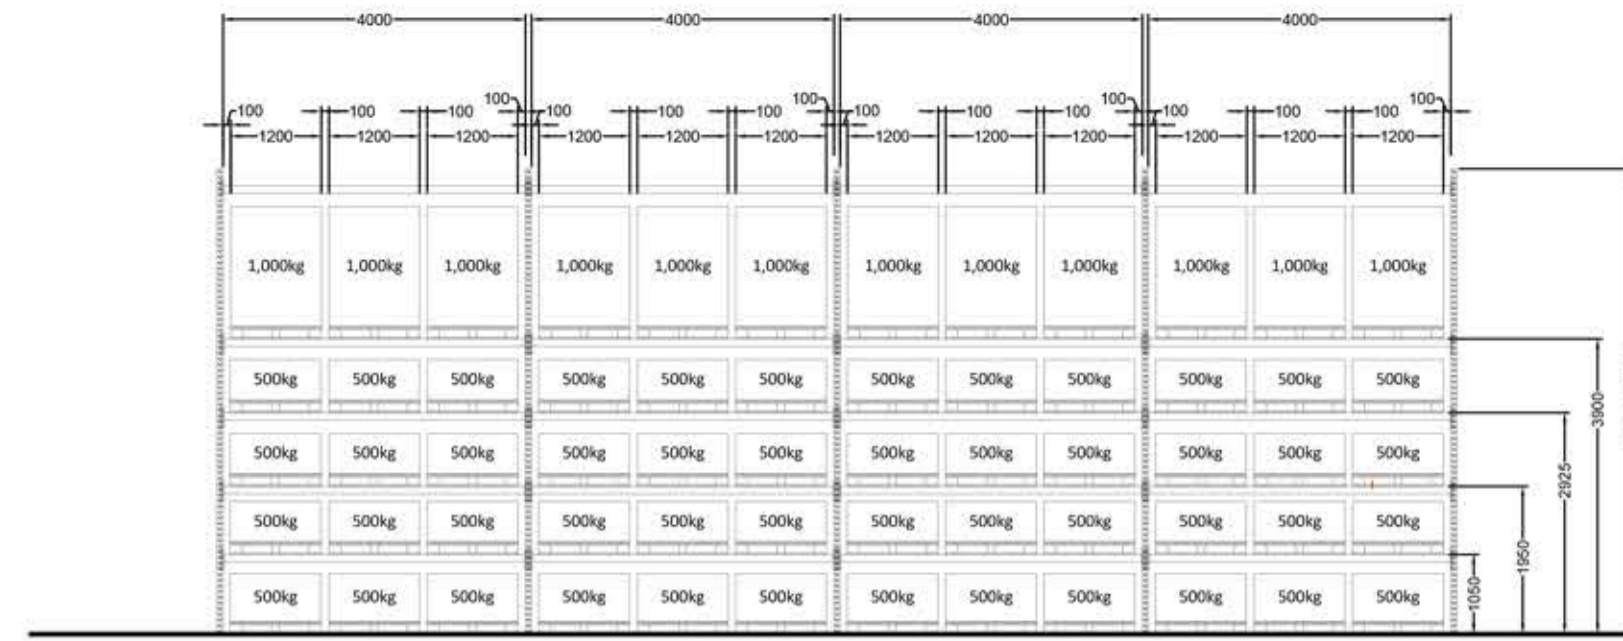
4000 4000 4000 4000

100 100 100 100 100 100 100 100 100 100 100 100 100 100 100 100

1200 1200 1200 1200 1200 1200 1200 1200 1200 1200 1200 1200

| 1,000kg | 1,000kg | 1,000kg | 1,000kg | 1,000kg | 1,000kg | 1,000kg | 1,000kg | 1,000kg | 1,000kg | 1,000kg | 1,000kg |
|---|---|---|---|---|---|---|---|---|---|---|---|
| 500kg | 500kg | 500kg | 500kg | 500kg | 500kg | 500kg | 500kg | 500kg | 500kg | 500kg | 500kg |
| 500kg | 500kg | 500kg | 500kg | 500kg | 500kg | 500kg | 500kg | 500kg | 500kg | 500kg | 500kg |
| 500kg | 500kg | 500kg | 500kg | 500kg | 500kg | 500kg | 500kg | 500kg | 500kg | 500kg | 500kg |
| 500kg | 500kg | 500kg | 500kg | 500kg | 500kg | 500kg | 500kg | 500kg | 500kg | 500kg | 500kg |

3900 2925 1950 1050